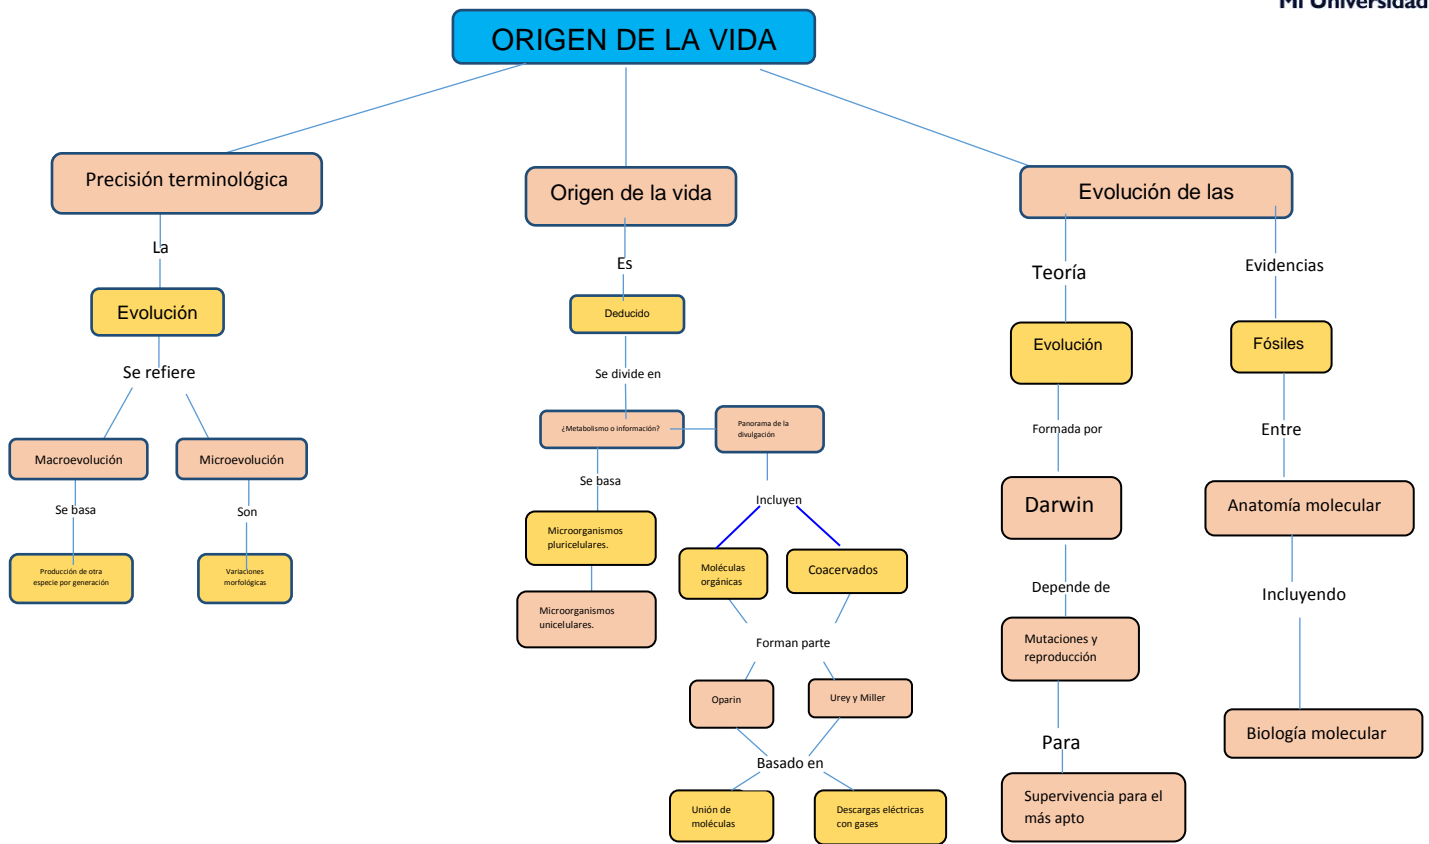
Mi Universidad

ORIGEN DE LA VIDA

Precisión terminológica

La

Evolución

Se refiere

Macroevolución

Se basa

Producción de otra especie por generación

Microevolución

Son

Variaciones morfológicas

Origen de la vida

Es

Deducido

Se divide en

¿Metabolismo o información?

Se basa

Microorganismos pluricelulares.

Microorganismos unicelulares.

Panorama de la divulgación

Incluyen

Moléculas orgánicas

Coacervados

Forman parte

Oparin

Urey y Miller

Basado en

Unión de moléculas

Descargas eléctricas con gases

Evolución de las

Teoría

Evolución

Formada por

Darwin

Depende de

Mutaciones y reproducción

Para

Supervivencia para el más apto

Evidencias

Fósiles

Entre

Anatomía molecular

Incluyendo

Biología molecular